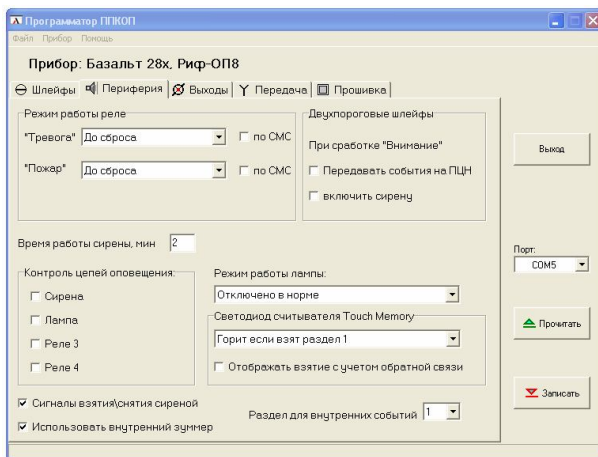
Программатор ППКОП
Файл Прибор Помощь

Прибор: Базальт 28х, Риф-ОП8

Шлейфы | Периферия | Выходы | Передача | Прошивка

Режим работы реле
"Тревога" До сброса ☐ по СМС
"Пожар" До сброса ☐ по СМС

Двухпороговые шлейфы
При сработке "Внимание"
☐ Передавать события на ПЦН
☐ включить сирену

Выход

Время работы сирены, мин 2

Порт:
COM5

Контроль цепей оповещения:
☐ Сирена
☐ Лампа
☐ Реле 3
☐ Реле 4

Режим работы лампы:
Отключено в норме

Светодиод считывателя Touch Memory
Горит если взят раздел 1
☐ Отображать взятие с учетом обратной связи

Прочитать

Записать

☑ Сигналы взятия\снятия сиреной
☑ Использовать внутренний зуммер

Раздел для внутренних событий 1